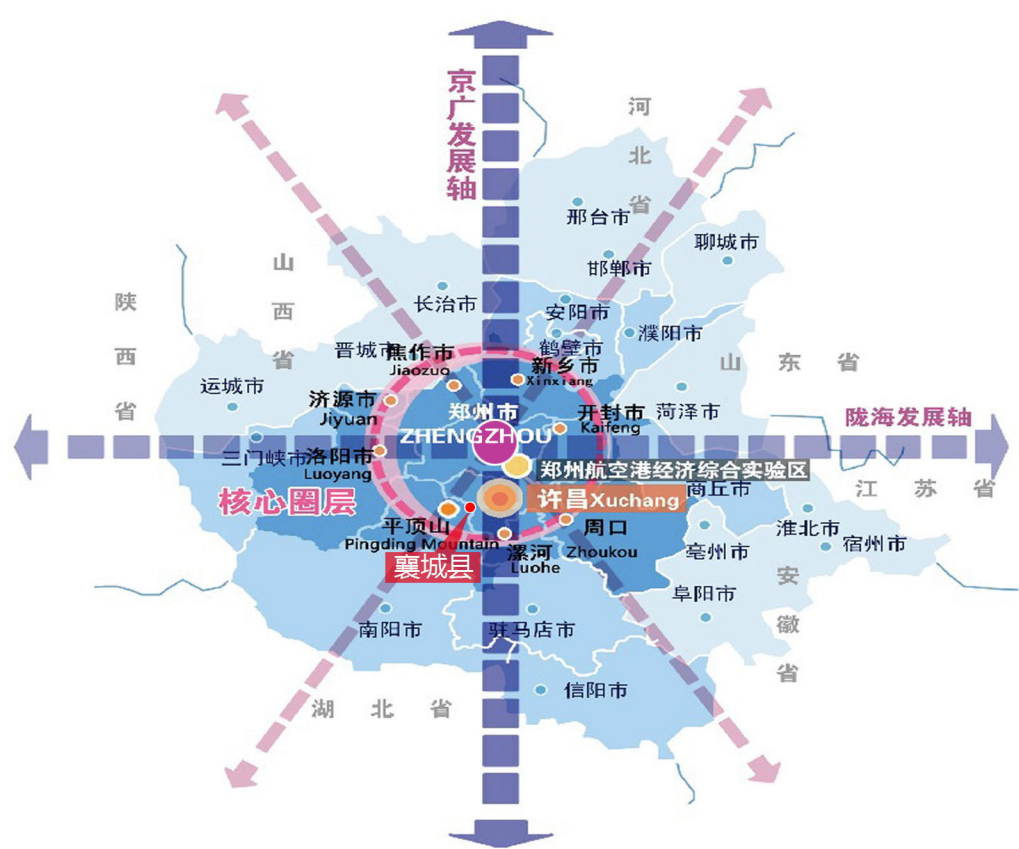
京广发展轴

河北省

邢台市

聊城市

山西省

邯郸市

陕西省

长治市

安阳市

濮阳市

晋城市

焦作市
Jiaozuo

鹤壁市

新乡市
Xinxiang

山东省

运城市

济源市
Jiyuan

郑州市
ZHENGZHOU

开封市
Kaifeng

菏泽市

陇海发展轴

三门峡市

洛阳市
Luoyang

郑州航空港经济综合实验区

商丘市

江苏省

核心圈层

许昌 Xuchang

平顶山
Pingding Mountain

周口
Zhoukou

淮北市

宿州市

襄城县

漯河
Luohe

亳州市

安徽省

阜阳市

南阳市

驻马店市

信阳市

湖北省